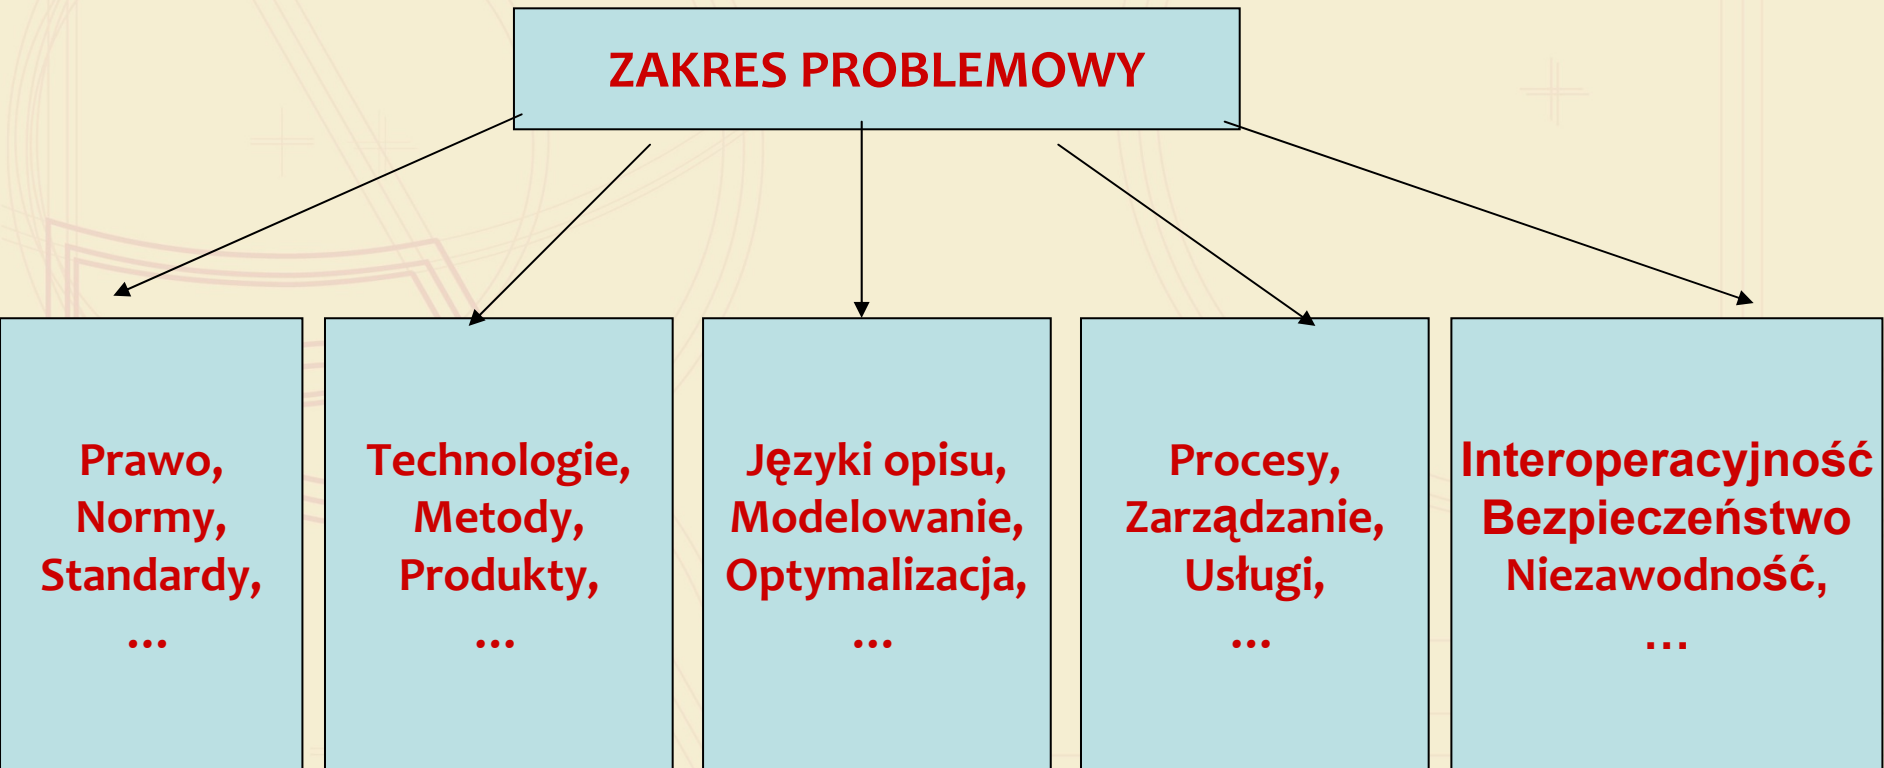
ZAKRES PROBLEMOWY

Prawo,
Normy,
Standardy,
...

Technologie,
Metody,
Produkty,
...

Języki opisu,
Modelowanie,
Optymalizacja,
...

Procesy,
Zarządzanie,
Usługi,
...

Interoperacyjność
Bezpieczeństwo
Niezawodność,
...